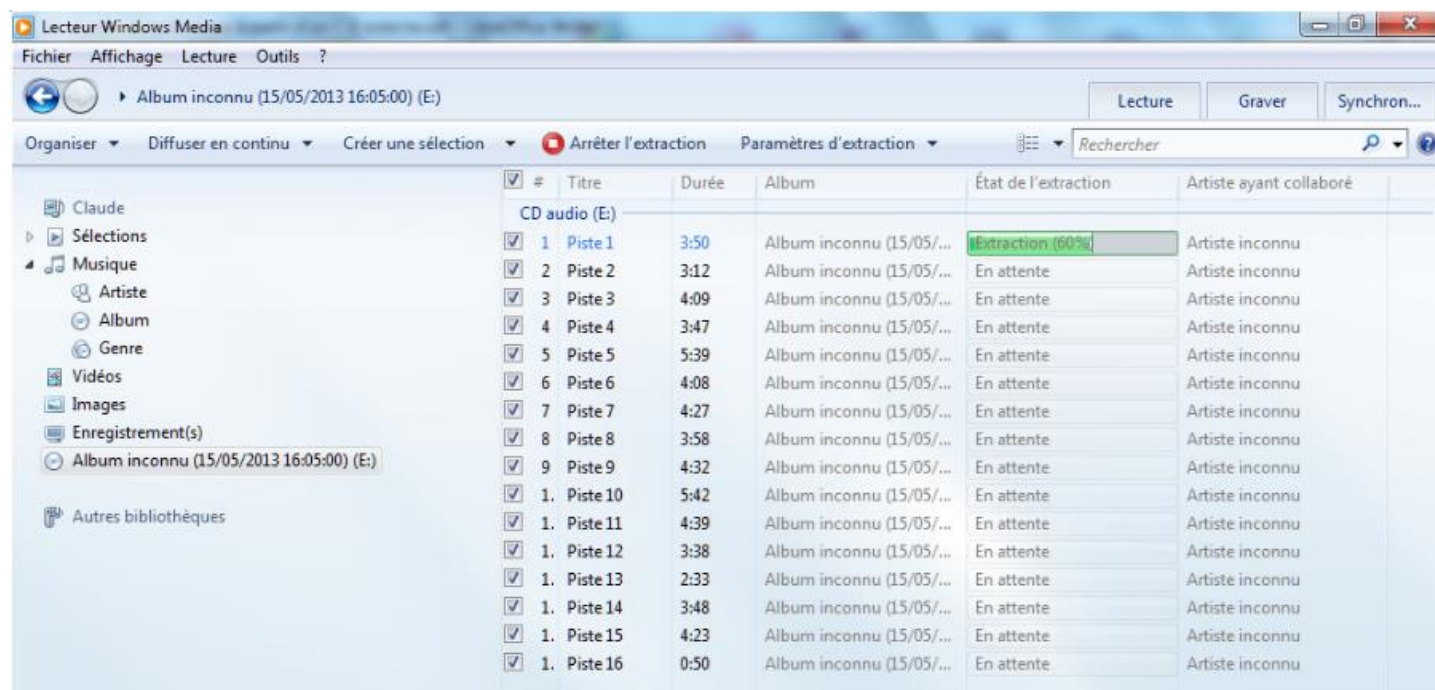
Lecteur Windows Media

Fichier Affichage Lecture Outils ?

▸ Album inconnu (15/05/2013 16:05:00) (E:)

Lecture | Graver | Synchron...

Organiser ▾ Diffuser en continu ▾ Créer une sélection ▾ Arrêter l'extraction Paramètres d'extraction ▾ Rechercher

Claude
Sélections
Musique
Artiste
Album
Genre
Vidéos
Images
Enregistrement(s)
Album inconnu (15/05/2013 16:05:00) (E:)

Autres bibliothèques

CD audio (E:)

| # | Titre | Durée | Album | État de l'extraction | Artiste ayant collaboré |
|---|---|---|---|---|---|
| 1 | Piste 1 | 3:50 | Album inconnu (15/05/... | Extraction (60%) | Artiste inconnu |
| 2 | Piste 2 | 3:12 | Album inconnu (15/05/... | En attente | Artiste inconnu |
| 3 | Piste 3 | 4:09 | Album inconnu (15/05/... | En attente | Artiste inconnu |
| 4 | Piste 4 | 3:47 | Album inconnu (15/05/... | En attente | Artiste inconnu |
| 5 | Piste 5 | 5:39 | Album inconnu (15/05/... | En attente | Artiste inconnu |
| 6 | Piste 6 | 4:08 | Album inconnu (15/05/... | En attente | Artiste inconnu |
| 7 | Piste 7 | 4:27 | Album inconnu (15/05/... | En attente | Artiste inconnu |
| 8 | Piste 8 | 3:58 | Album inconnu (15/05/... | En attente | Artiste inconnu |
| 9 | Piste 9 | 4:32 | Album inconnu (15/05/... | En attente | Artiste inconnu |
| 1. | Piste 10 | 5:42 | Album inconnu (15/05/... | En attente | Artiste inconnu |
| 1. | Piste 11 | 4:39 | Album inconnu (15/05/... | En attente | Artiste inconnu |
| 1. | Piste 12 | 3:38 | Album inconnu (15/05/... | En attente | Artiste inconnu |
| 1. | Piste 13 | 2:33 | Album inconnu (15/05/... | En attente | Artiste inconnu |
| 1. | Piste 14 | 3:48 | Album inconnu (15/05/... | En attente | Artiste inconnu |
| 1. | Piste 15 | 4:23 | Album inconnu (15/05/... | En attente | Artiste inconnu |
| 1. | Piste 16 | 0:50 | Album inconnu (15/05/... | En attente | Artiste inconnu |